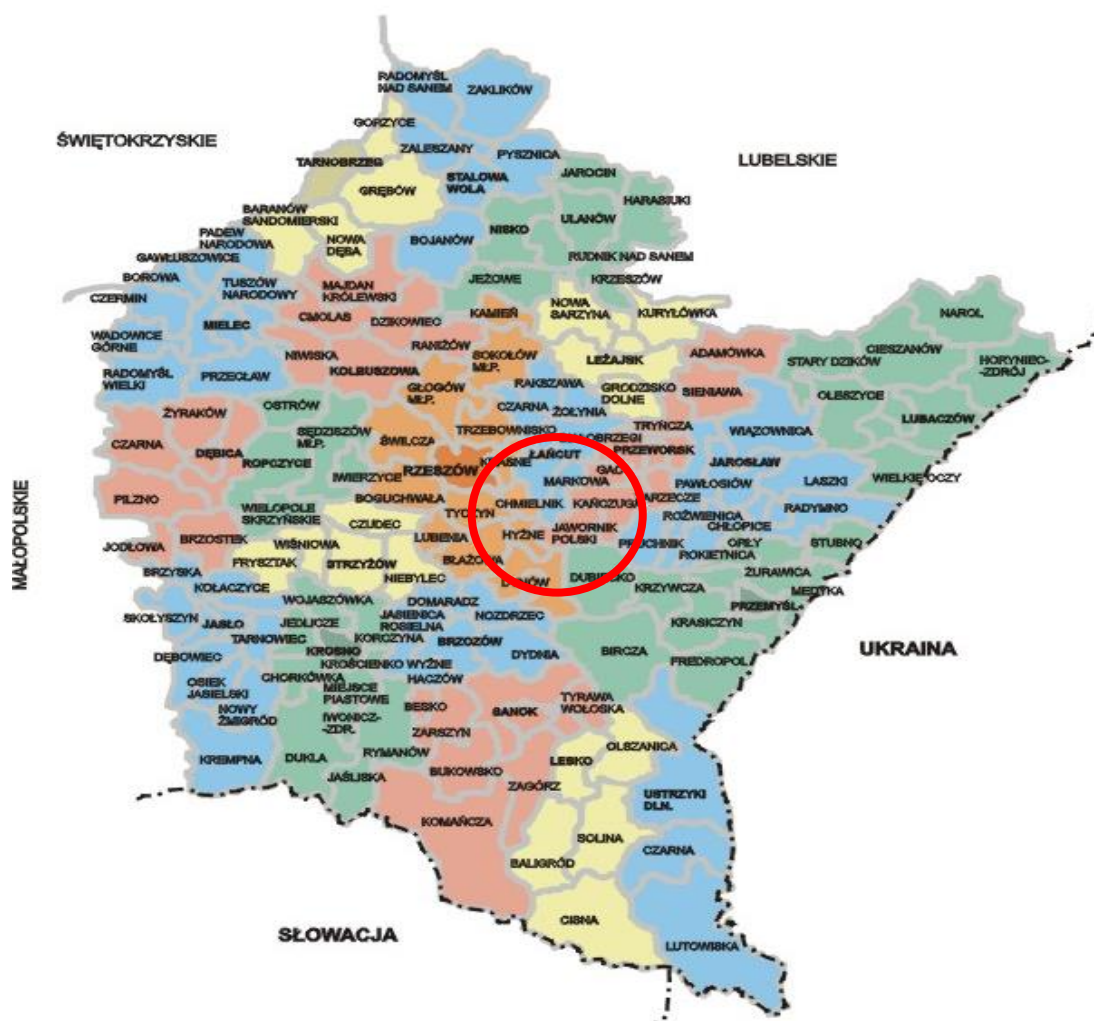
ŚWIĘTOKRZYSKIE

LUBELSKIE

MAŁOPOLSKIE

UKRAINA

SŁOWACJA

RADOMYŚL NAD SANEM
ZAKLIKÓW
GORZYCE
ZALESZANY
PYSZNICA
TARNOBRZEG
STALOWA WOLA
JAROCIN
GRĘBÓW
HARASIUKI
BARANÓW SANDOMIERSKI
NISKO
ULANÓW
PADEW NARODOWA
NOWA DĘBA
BOJANÓW
RUDNIK NAD SANEM
GAWŁUSZOWICE
KRZESZÓW
BOROWA
TUSZÓW NARODOWY
MAJDAN KRÓLEWSKI
JEŻOWE
NOWA SARZYNA
KURYŁÓWKA
NAROL
CZERMIN
MIELEC
CMOLAS
DZIKOWIEC
KAMIEŃ
WADOWICE GÓRNE
LEŻAJSK
ADAMÓWKA
CIESZANÓW
STARY DZIKÓW
HORYNIEC-ZDRÓJ
NIWISKA
RANIŻÓW
SOKOŁÓW MŁP.
RADOMYŚL WIELKI
PRZECŁAW
KOLBUSZOWA
RAKSZAWA
GRODZISKO DOLNE
SIENIAWA
OLESZYCE
GŁOGÓW MŁP.
CZARNA
ŻOŁYNIA
LUBACZÓW
ŻYRAKÓW
OSTRÓW
TRZEBOWNISKO
TRYŃCZA
WIĄZOWNICA
CZARNA
SĘDZISZÓW MŁP.
ŚWILCZA
KRASNE
ŁAŃCUT
OBRZEGI
PRZEWORSK
DĘBICA
ROPCZYCE
IWIERZYCE
RZESZÓW
MARKOWA
GAĆ
JAROSŁAW
LASZKI
WIELKIE OCZY
PILZNO
WIELOPOLE SKRZYŃSKIE
BOGUCHWAŁA
CHMIELNIK
KAŃCZUGA
ZARZECZE
PAWŁOSIÓW
RADYMNO
TYCZYN
ROŻWIENICA
CHŁOPICE
JODŁOWA
BRZOSTEK
CZUDEC
LUBENIA
HYŻNE
JAWORNIK POLSKI
PRUCHNIK
ROKIETNICA
ORŁY
STUBNO
WIŚNIOWA
FRYSZTAK
STRZYŻÓW
BŁAŻOWA
BRZYSKA
NIEBYLEC
DYNÓW
DUBIECKO
KRZYWCZA
ŻURAWICA
KOŁACZYCE
WOJASZÓWKA
DOMARADZ
MEDYKA
PRZEMYŚL
SKOŁYSZYN
JASIENICA ROSIELNA
NOZDRZEC
JASŁO
JEDLICZE
KRASICZYN
TARNOWIEC
KORCZYNA
BRZOZÓW
KROSNO
DYDNIA
BIRCZA
DĘBOWIEC
FREDROPOL
KROŚCIENKO WYŻNE
CHORKÓWKA
HACZÓW
OSIEK JASIELSKI
MIEJSCE PIASTOWE
TYRAWA WOŁOSKA
NOWY ŻMIGRÓD
BESKO
SANOK
IWONICZ-ZDR.
ZARSZYN
OLSZANICA
KREMPNA
DUKLA
RYMANÓW
LESKO
JAŚLISKA
BUKOWSKO
USTRZYKI DLN.
ZAGÓRZ
KOMAŃCZA
SOLINA
CZARNA
BALIGRÓD
CISNA
LUTOWISKA